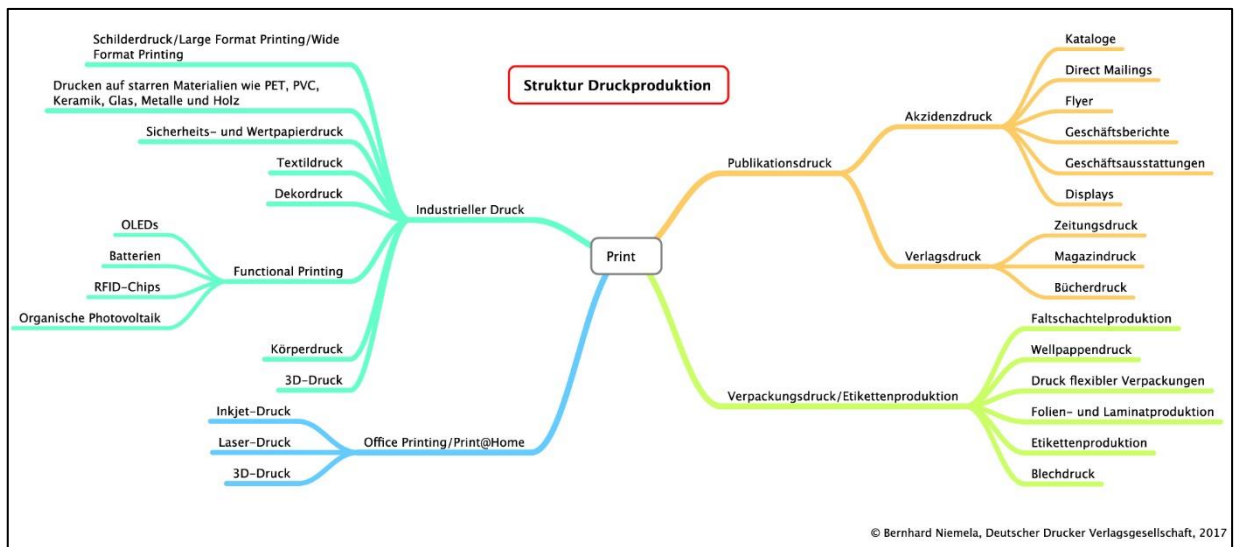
Struktur Druckproduktion

Print

Industrieller Druck

Schilderdruck/Large Format Printing/Wide Format Printing

Drucken auf starren Materialien wie PET, PVC, Keramik, Glas, Metalle und Holz

Sicherheits- und Wertpapierdruck

Textildruck

Dekordruck

Functional Printing

OLEDs

Batterien

RFID-Chips

Organische Photovoltaik

Körperdruck

3D-Druck

Office Printing/Print@Home

Inkjet-Druck

Laser-Druck

3D-Druck

Publikationsdruck

Akzidenzdruck

Kataloge

Direct Mailings

Flyer

Geschäftsberichte

Geschäftsausstattungen

Displays

Verlagsdruck

Zeitungsdruck

Magazindruck

Bücherdruck

Verpackungsdruck/Etikettenproduktion

Faltschachtelproduktion

Wellpappendruck

Druck flexibler Verpackungen

Folien- und Laminatproduktion

Etikettenproduktion

Blechdruck

© Bernhard Niemela, Deutscher Drucker Verlagsgesellschaft, 2017